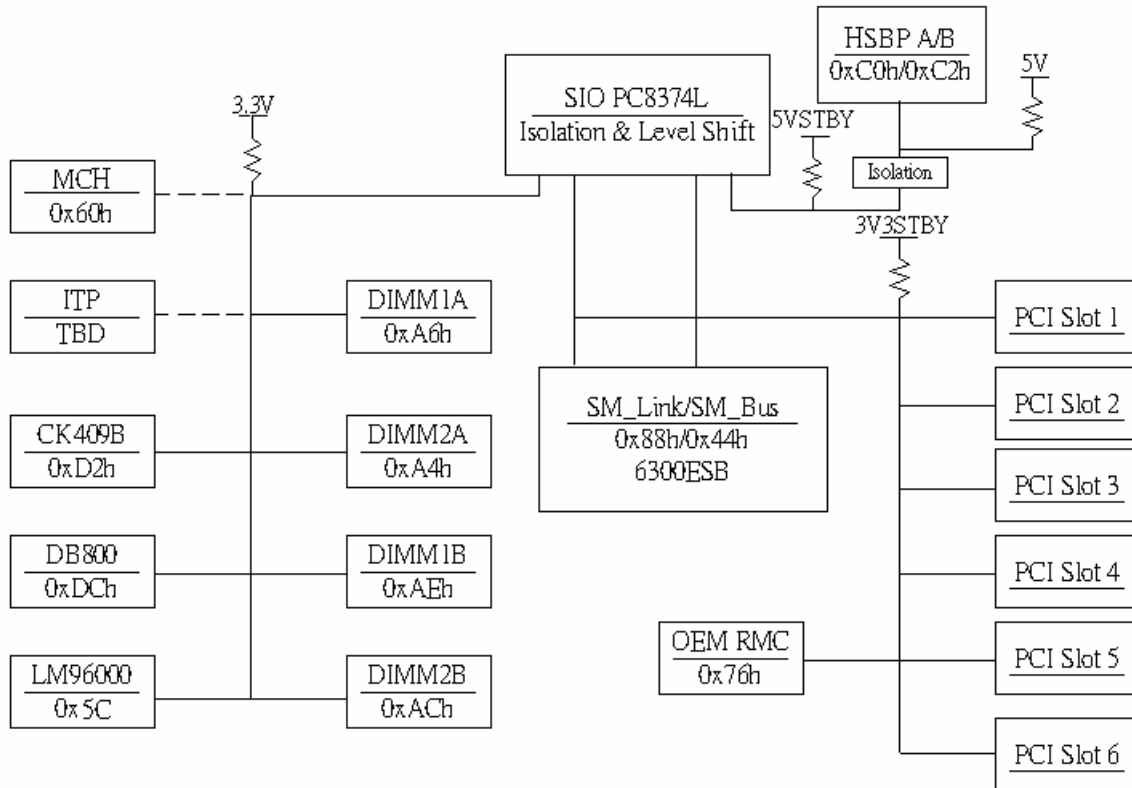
HSBP A/B
0xC0h/0xC2h

5V

SIO PC8374L
Isolation & Level Shift

3.3V

5VSTBY

Isolation

MCH
0x60h

3V3STBY

ITP
TBD

DIMM1A
0xA6h

PCI Slot 1

SM_Link/SM_Bus
0x88h/0x44h
6300ESB

PCI Slot 2

CK409B
0xD2h

DIMM2A
0xA4h

PCI Slot 3

DB800
0xDCh

DIMM1B
0xAEh

PCI Slot 4

OEM RMC
0x76h

PCI Slot 5

LM96000
0x5C

DIMM2B
0xACh

PCI Slot 6